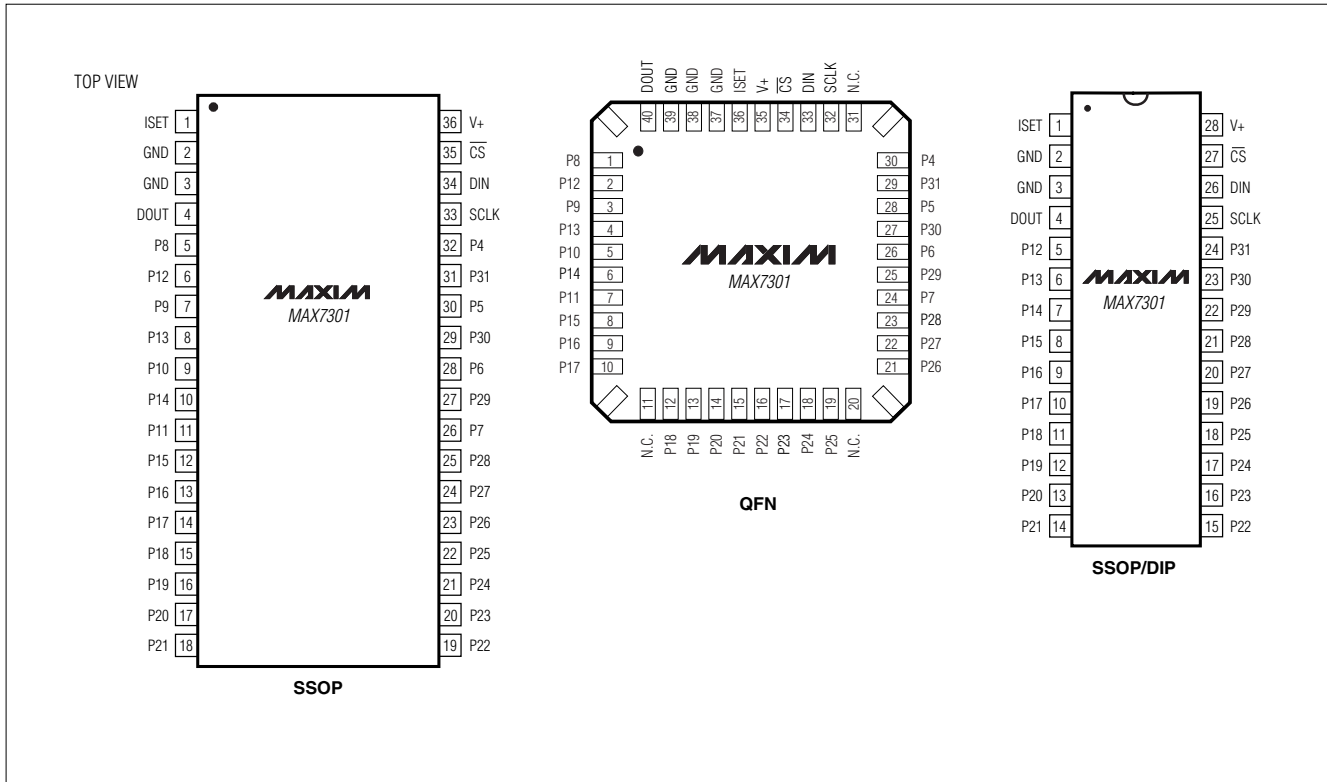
TOP VIEW

ISET 1
GND 2
GND 3
DOUT 4
P8 5
P12 6
P9 7
P13 8
P10 9
P14 10
P11 11
P15 12
P16 13
P17 14
P18 15
P19 16
P20 17
P21 18

36 V+
35 $\overline{CS}$
34 DIN
33 SCLK
32 P4
31 P31
30 P5
29 P30
28 P6
27 P29
26 P7
25 P28
24 P27
23 P26
22 P25
21 P24
20 P23
19 P22

MAXIM
MAX7301

SSOP

DOUT 40
GND 39
GND 38
GND 37
ISET 36
V+ 35
$\overline{CS}$ 34
DIN 33
SCLK 32
N.C. 31

P8 1
P12 2
P9 3
P13 4
P10 5
P14 6
P11 7
P15 8
P16 9
P17 10

30 P4
29 P31
28 P5
27 P30
26 P6
25 P29
24 P7
23 P28
22 P27
21 P26

MAXIM
MAX7301

11 N.C.
12 P18
13 P19
14 P20
15 P21
16 P22
17 P23
18 P24
19 P25
20 N.C.

QFN

ISET 1
GND 2
GND 3
DOUT 4
P12 5
P13 6
P14 7
P15 8
P16 9
P17 10
P18 11
P19 12
P20 13
P21 14

28 V+
27 $\overline{CS}$
26 DIN
25 SCLK
24 P31
23 P30
22 P29
21 P28
20 P27
19 P26
18 P25
17 P24
16 P23
15 P22

MAXIM
MAX7301

SSOP/DIP